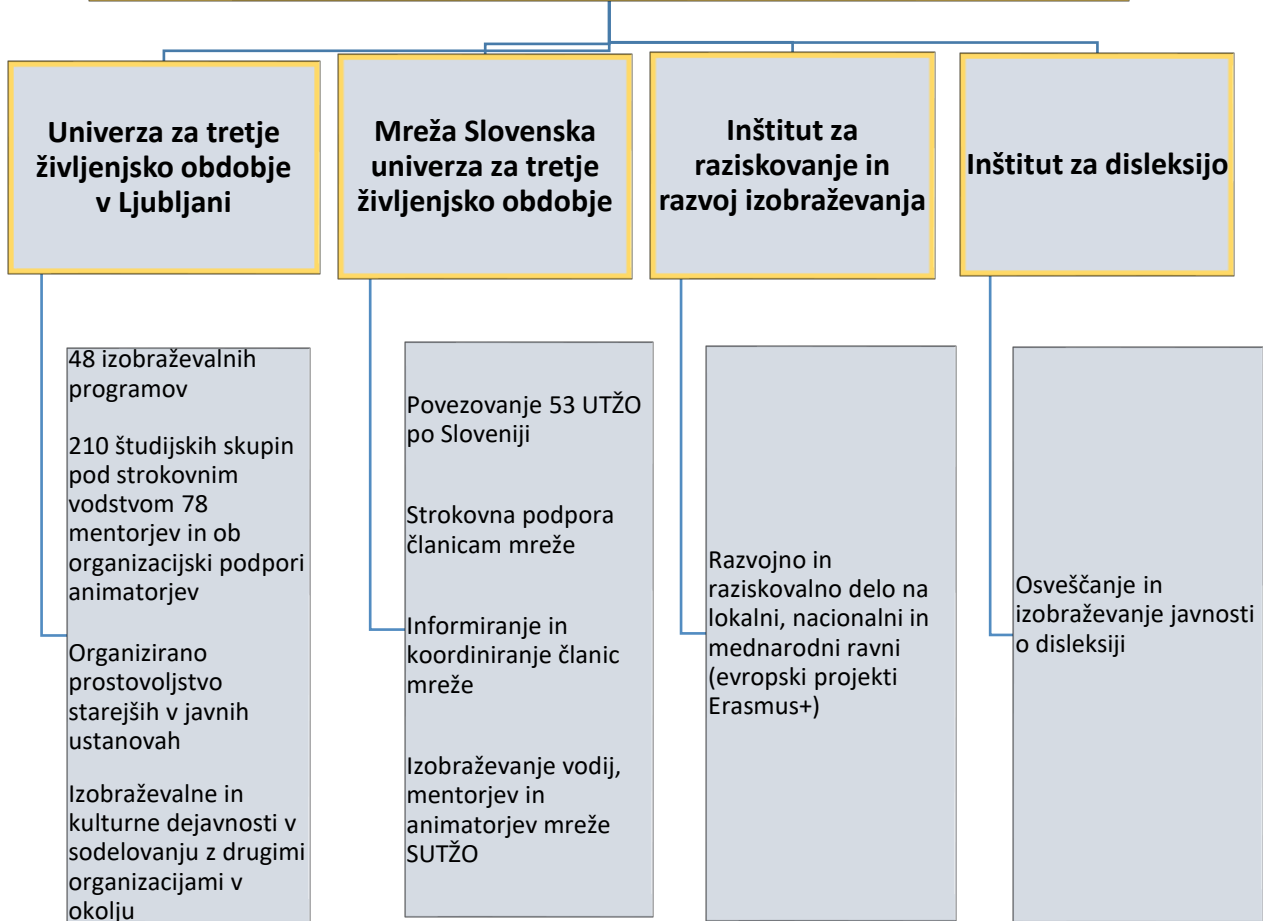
Univerza za tretje življenjsko obdobje v Ljubljani

48 izobraževalnih programov

210 študijskih skupin pod strokovnim vodstvom 78 mentorjev in ob organizacijski podpori animatorjev

Organizirano prostovoljstvo starejših v javnih ustanovah

Izobraževalne in kulturne dejavnosti v sodelovanju z drugimi organizacijami v okolju

Mreža Slovenska univerza za tretje življenjsko obdobje

Povezovanje 53 UTŽO po Sloveniji

Strokovna podpora članicam mreže

Informiranje in koordiniranje članic mreže

Izobraževanje vodij, mentorjev in animatorjev mreže SUTŽO

Inštitut za raziskovanje in razvoj izobraževanja

Razvojno in raziskovalno delo na lokalni, nacionalni in mednarodni ravni (evropski projekti Erasmus+)

Inštitut za disleksijo

Osveščanje in izobraževanje javnosti o disleksiji